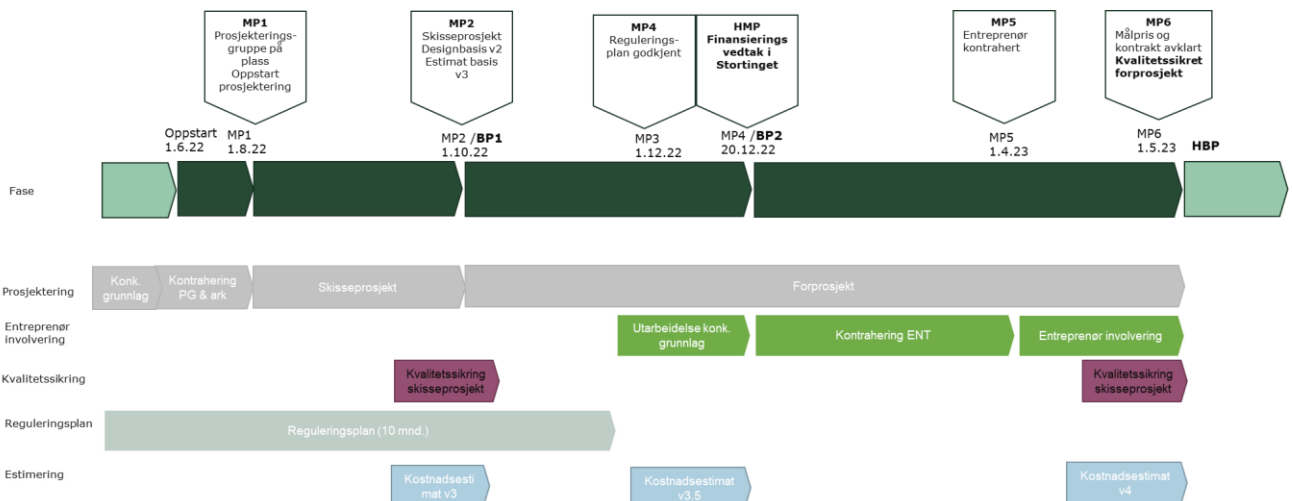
MP1
Prosjekterings-gruppe på plass
Oppstart prosjektering

MP2
Skisseprosjekt
Designbasis v2
Estimat basis v3

MP4
Regulerings-plan godkjent

HMP
Finansierings vedtak i Stortinget

MP5
Entreprenør kontrahert

MP6
Målpris og kontrakt avklart
Kvalitetssikret forprosjekt

Oppstart
1.6.22

MP1
1.8.22

MP2 /BP1
1.10.22

MP3
1.12.22

MP4 /BP2
20.12.22

MP5
1.4.23

MP6
1.5.23

HBP

Fase

Prosjektering
Konk. grunnlag
Kontrahering PG & ark
Skisseprosjekt
Forprosjekt

Entreprenør involvering
Utarbeidelse konk. grunnlag
Kontrahering ENT
Entreprenør involvering

Kvalitetssikring
Kvalitetssikring skisseprosjekt
Kvalitetssikring skisseprosjekt

Reguleringsplan
Reguleringsplan (10 mnd.)

Estimering
Kostnadsesti mat v3
Kostnadsestimat v3.5
Kostnadsestimat v4